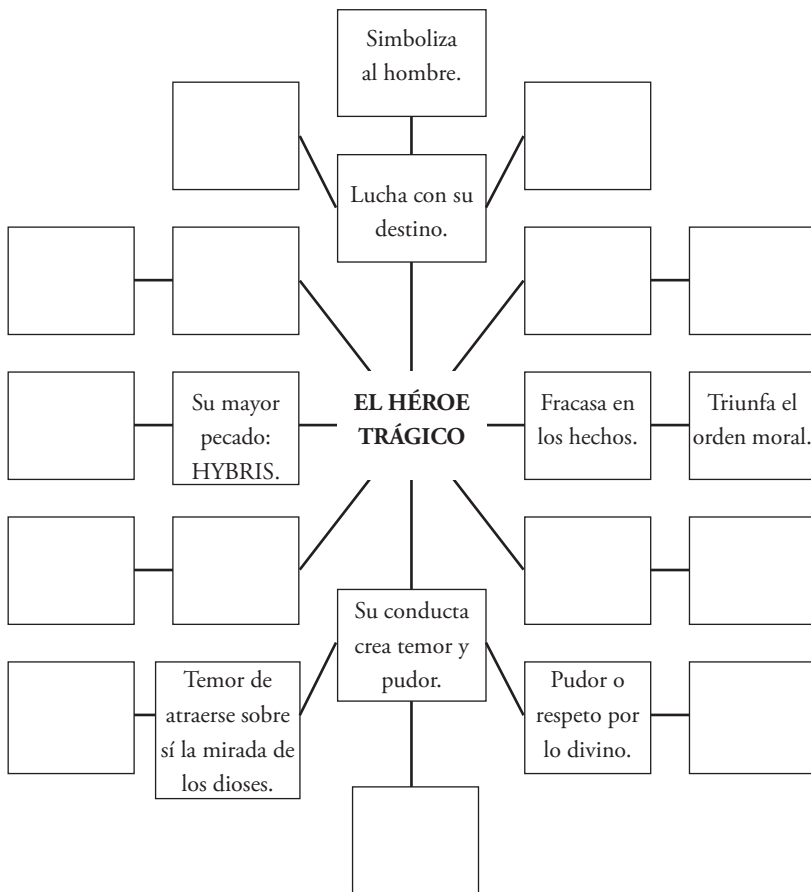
Simboliza al hombre.

Lucha con su destino.

Su mayor pecado: HYBRIS.

**EL HÉROE TRÁGICO**

Fracasa en los hechos.

Triunfa el orden moral.

Su conducta crea temor y pudor.

Temor de atraerse sobre sí la mirada de los dioses.

Pudor o respeto por lo divino.